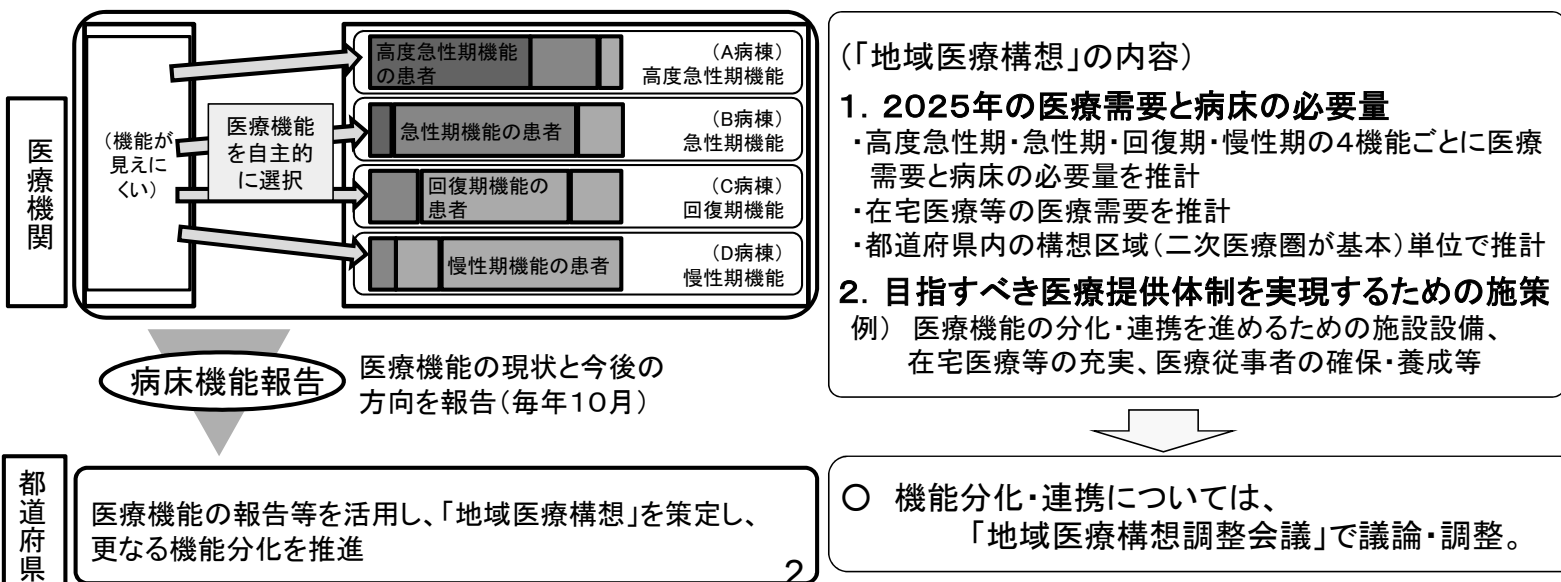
医療機関

（機能が見えにくい）

医療機能を自主的に選択

高度急性期機能の患者

（A病棟）
高度急性期機能

急性期機能の患者

（B病棟）
急性期機能

回復期機能の患者

（C病棟）
回復期機能

慢性期機能の患者

（D病棟）
慢性期機能

病床機能報告

医療機能の現状と今後の方向を報告（毎年10月）

（「地域医療構想」の内容）

1．2025年の医療需要と病床の必要量

・高度急性期・急性期・回復期・慢性期の4機能ごとに医療需要と病床の必要量を推計
・在宅医療等の医療需要を推計
・都道府県内の構想区域（二次医療圏が基本）単位で推計

2．目指すべき医療提供体制を実現するための施策

例） 医療機能の分化・連携を進めるための施設設備、在宅医療等の充実、医療従事者の確保・養成等

都道府県

医療機能の報告等を活用し、「地域医療構想」を策定し、更なる機能分化を推進

○ 機能分化・連携については、「地域医療構想調整会議」で議論・調整。

2